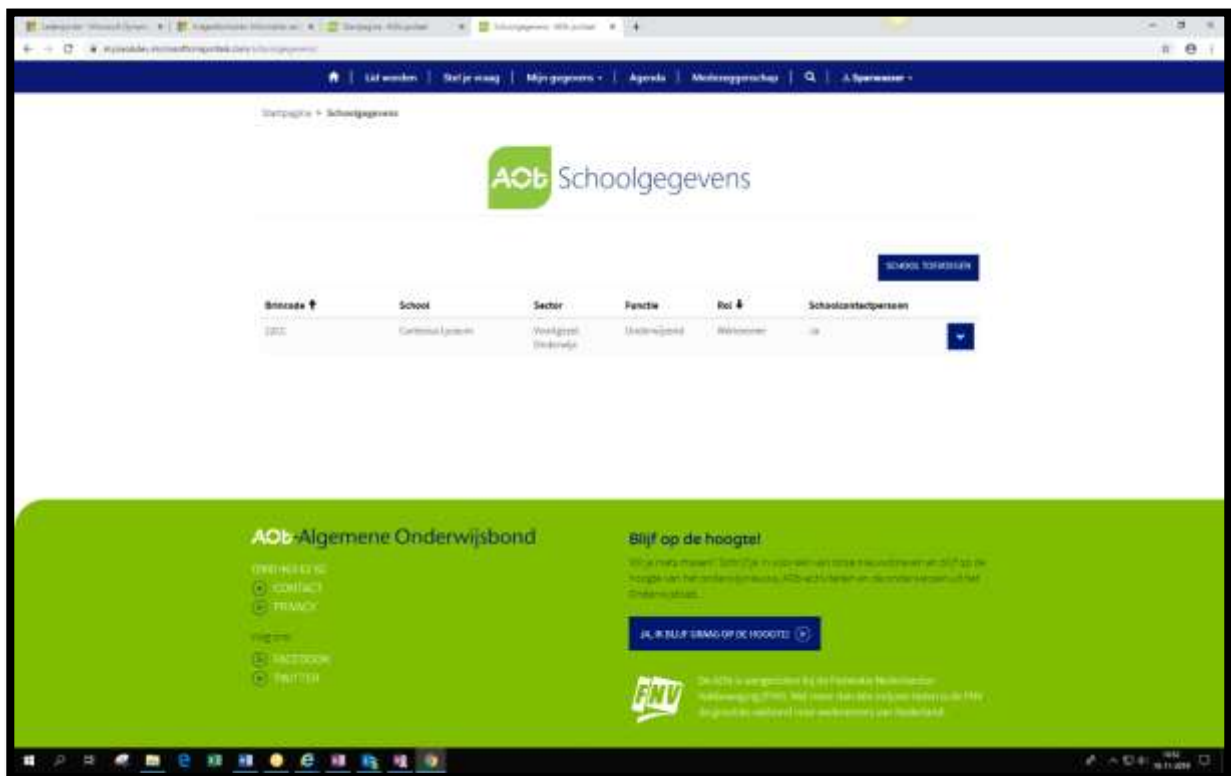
Lid worden | Stel je vraag | Mijn gegevens | Agenda | Medezeggenschap | J. Sparreboom

Startpagina > Schoolgegevens

AOb Schoolgegevens

SCHOOL TOEVOEGEN

| Brincode | School | Sector | Functie | Rol | Schoolcontactpersoon |
|---|---|---|---|---|---|
| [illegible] | Carmelcollege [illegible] | Voortgezet Onderwijs | Onderwijzend | Werknemer | Ja |

AOb-Algemene Onderwijsbond

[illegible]
CONTACT
PRIVACY

Volg ons
FACEBOOK
TWITTER

Blijf op de hoogte!

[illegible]

JA, IK BLIJF GRAAG OP DE HOOGTE!

FNV

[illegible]